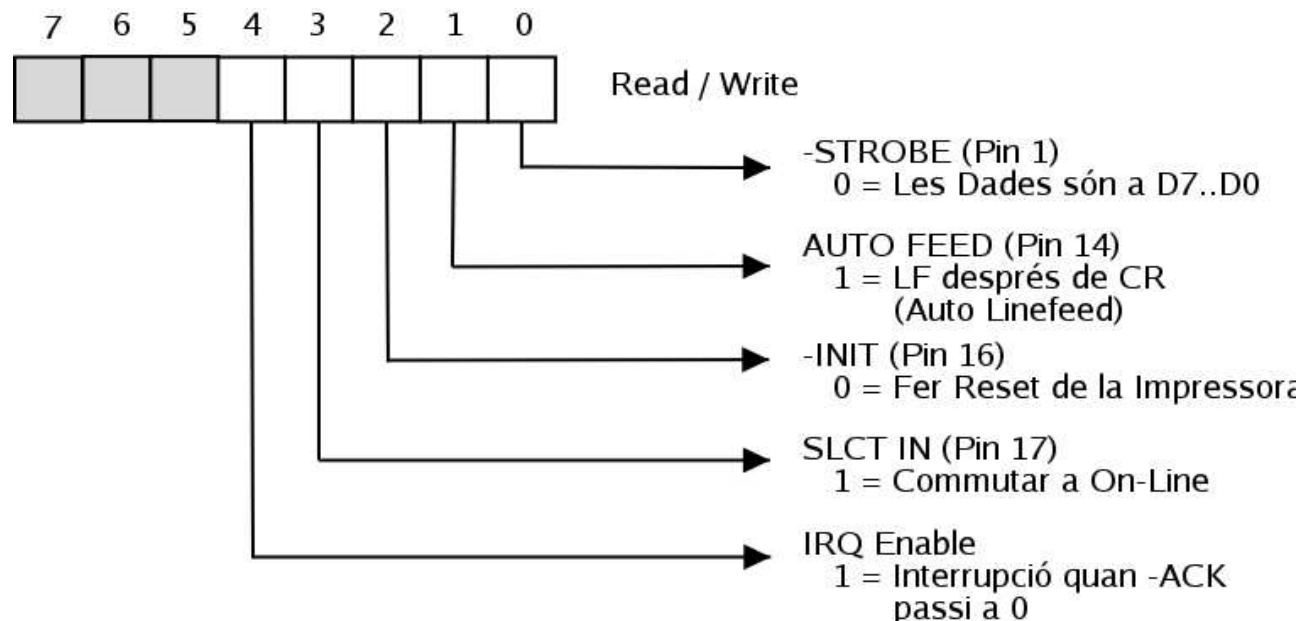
7 6 5 4 3 2 1 0

Read / Write

-STROBE (Pin 1)
0 = Les Dades són a D7..D0

AUTO FEED (Pin 14)
1 = LF després de CR
(Auto Linefeed)

-INIT (Pin 16)
0 = Fer Reset de la Impressora

SLCT IN (Pin 17)
1 = Commutar a On-Line

IRQ Enable
1 = Interrupció quan -ACK passi a 0